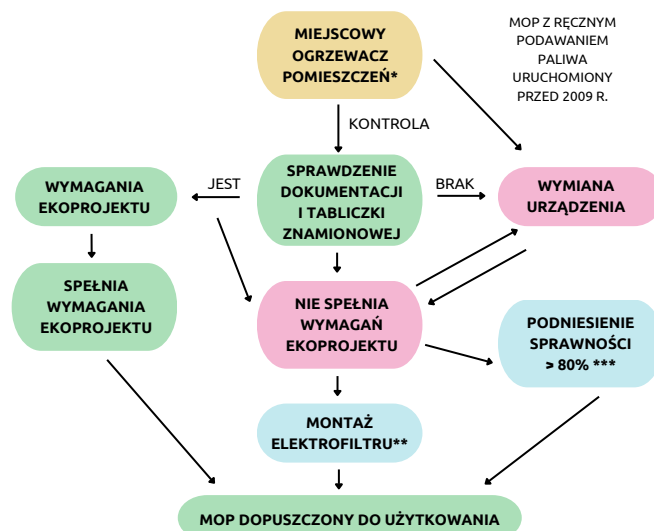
MIEJSCOWY OGRZEWACZ POMIESZCZEŃ*

MOP Z RĘCZNYM PODAWANIEM PALIWA URUCHOMIONY PRZED 2009 R.

KONTROLA

WYMAGANIA EKOPROJEKTU

JEST

SPRAWDZENIE DOKUMENTACJI I TABLICZKI ZNAMIONOWEJ

BRAK

WYMIANA URZĄDZENIA

SPEŁNIA WYMAGANIA EKOPROJEKTU

NIE SPEŁNIA WYMAGAŃ EKOPROJEKTU

PODNIESIENIE SPRAWNOŚCI > 80% ***

MONTAŻ ELEKTROFILTRU**

MOP DOPUSZCZONY DO UŻYTKOWANIA